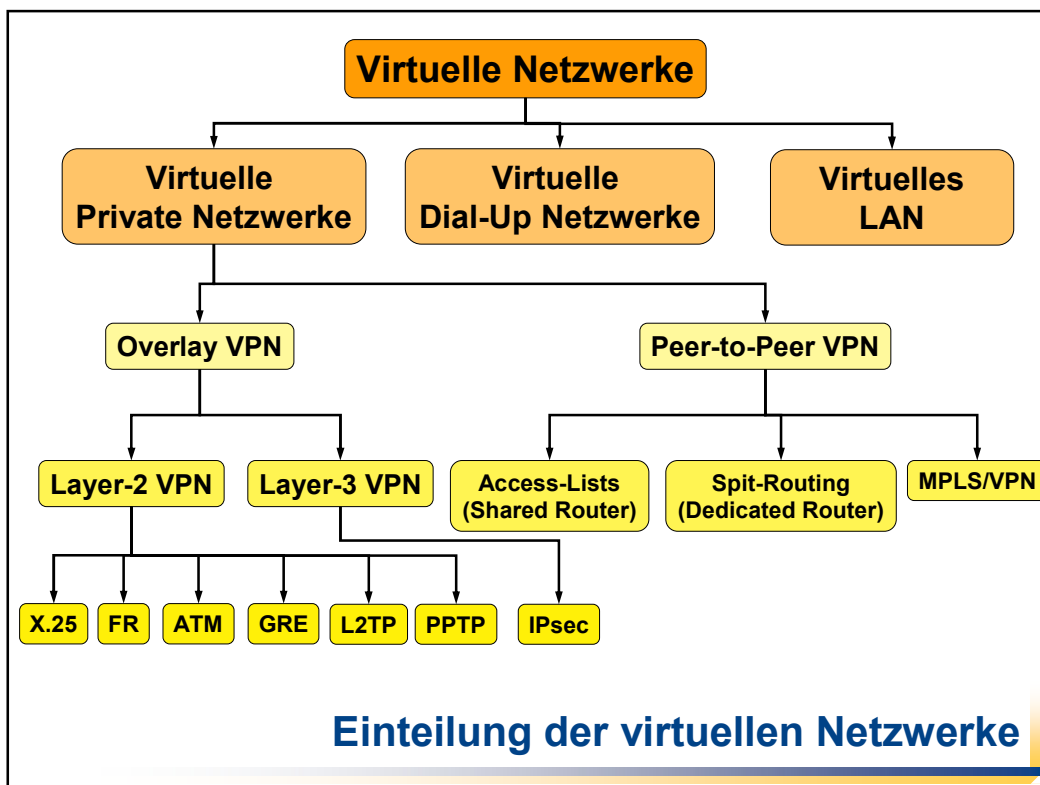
Virtuelle Netzwerke

Virtuelle Private Netzwerke

Virtuelle Dial-Up Netzwerke

Virtuelles LAN

Overlay VPN

Peer-to-Peer VPN

Layer-2 VPN

Layer-3 VPN

Access-Lists (Shared Router)

Spit-Routing (Dedicated Router)

MPLS/VPN

X.25

FR

ATM

GRE

L2TP

PPTP

IPsec

Einteilung der virtuellen Netzwerke